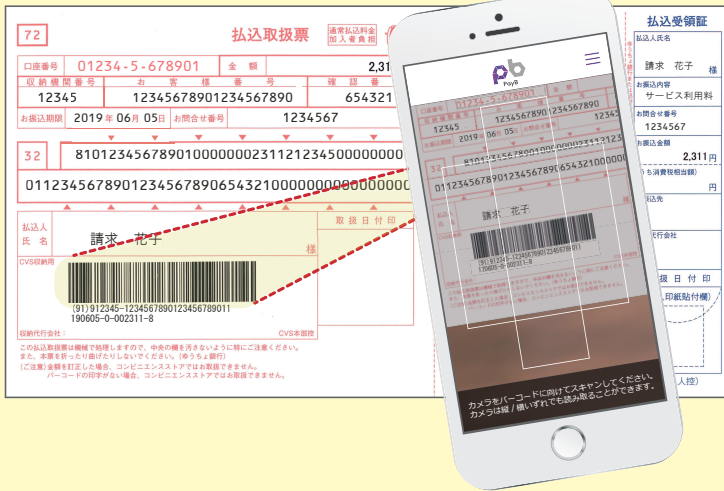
72

払込取扱票

通常払込料金加入者負担

口座番号 01234-5-678901

金額 2,31

収納機関番号 お客様番号 確認番号

12345 12345678901234567890 654321

お振込期限 2019年06月05日 お問合せ番号 1234567

32 8101234567890100000002311212345000000000

0112345678901234567890654321000000000000000

払込人氏名 請求 花子 様

取扱日付印

CVS収納用

(91)912345-12345678901234567890011
190605-0-002311-8

収納代行会社: CVS本部控

この払込取扱票は機械で処理しますので、中央の欄を汚さないように特にご注意ください。また、本票を折ったり曲げたりしないでください。(ゆうちょ銀行)
(ご注意)金額を訂正した場合、コンビニエンスストアではお取扱できません。
バーコードの印字がない場合、コンビニエンスストアではお取扱できません。

払込受領証

払込人氏名
請求 花子 様

お振込内容
サービス利用料

お問合せ番号
1234567

お振込金額
2,311 円

(うち消費税相当額) 円

払込先

行会社

扱日付印

印紙貼付欄)

人控)

pb
PayB

請求 花子

(91)912345-12345678901234567890011
190605-0-002311-8

カメラをバーコードに向けてスキャンしてください。
カメラは縦／横いずれでも読み取ることができます。